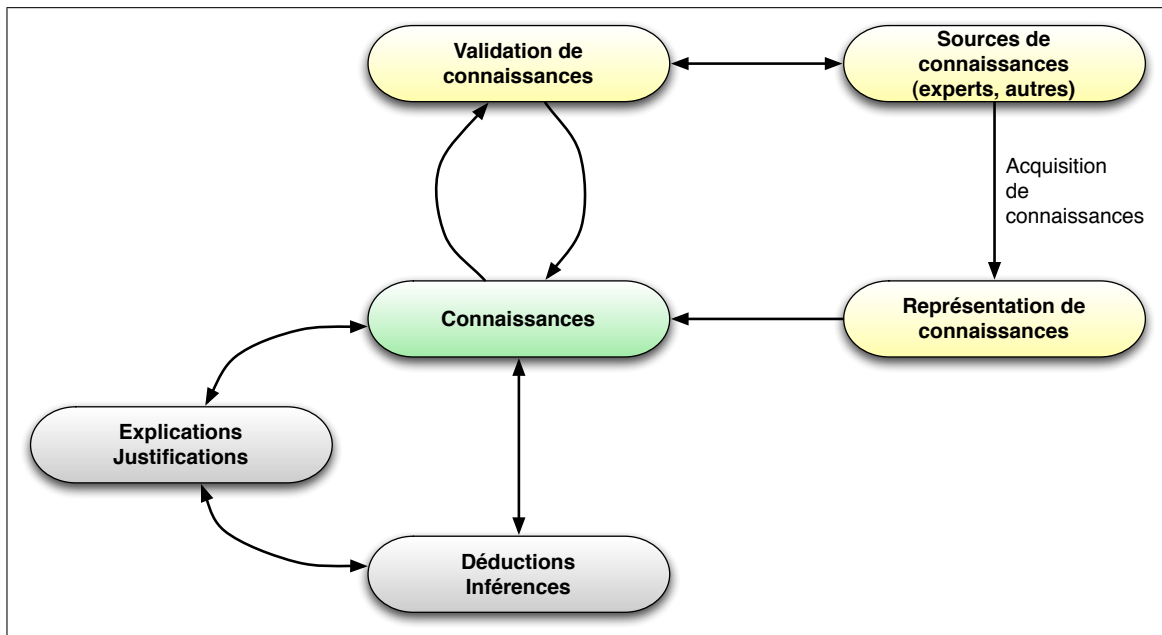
Validation de connaissances

Sources de connaissances (experts, autres)

Acquisition de connaissances

Connaissances

Représentation de connaissances

Explications Justifications

Déductions Inférences